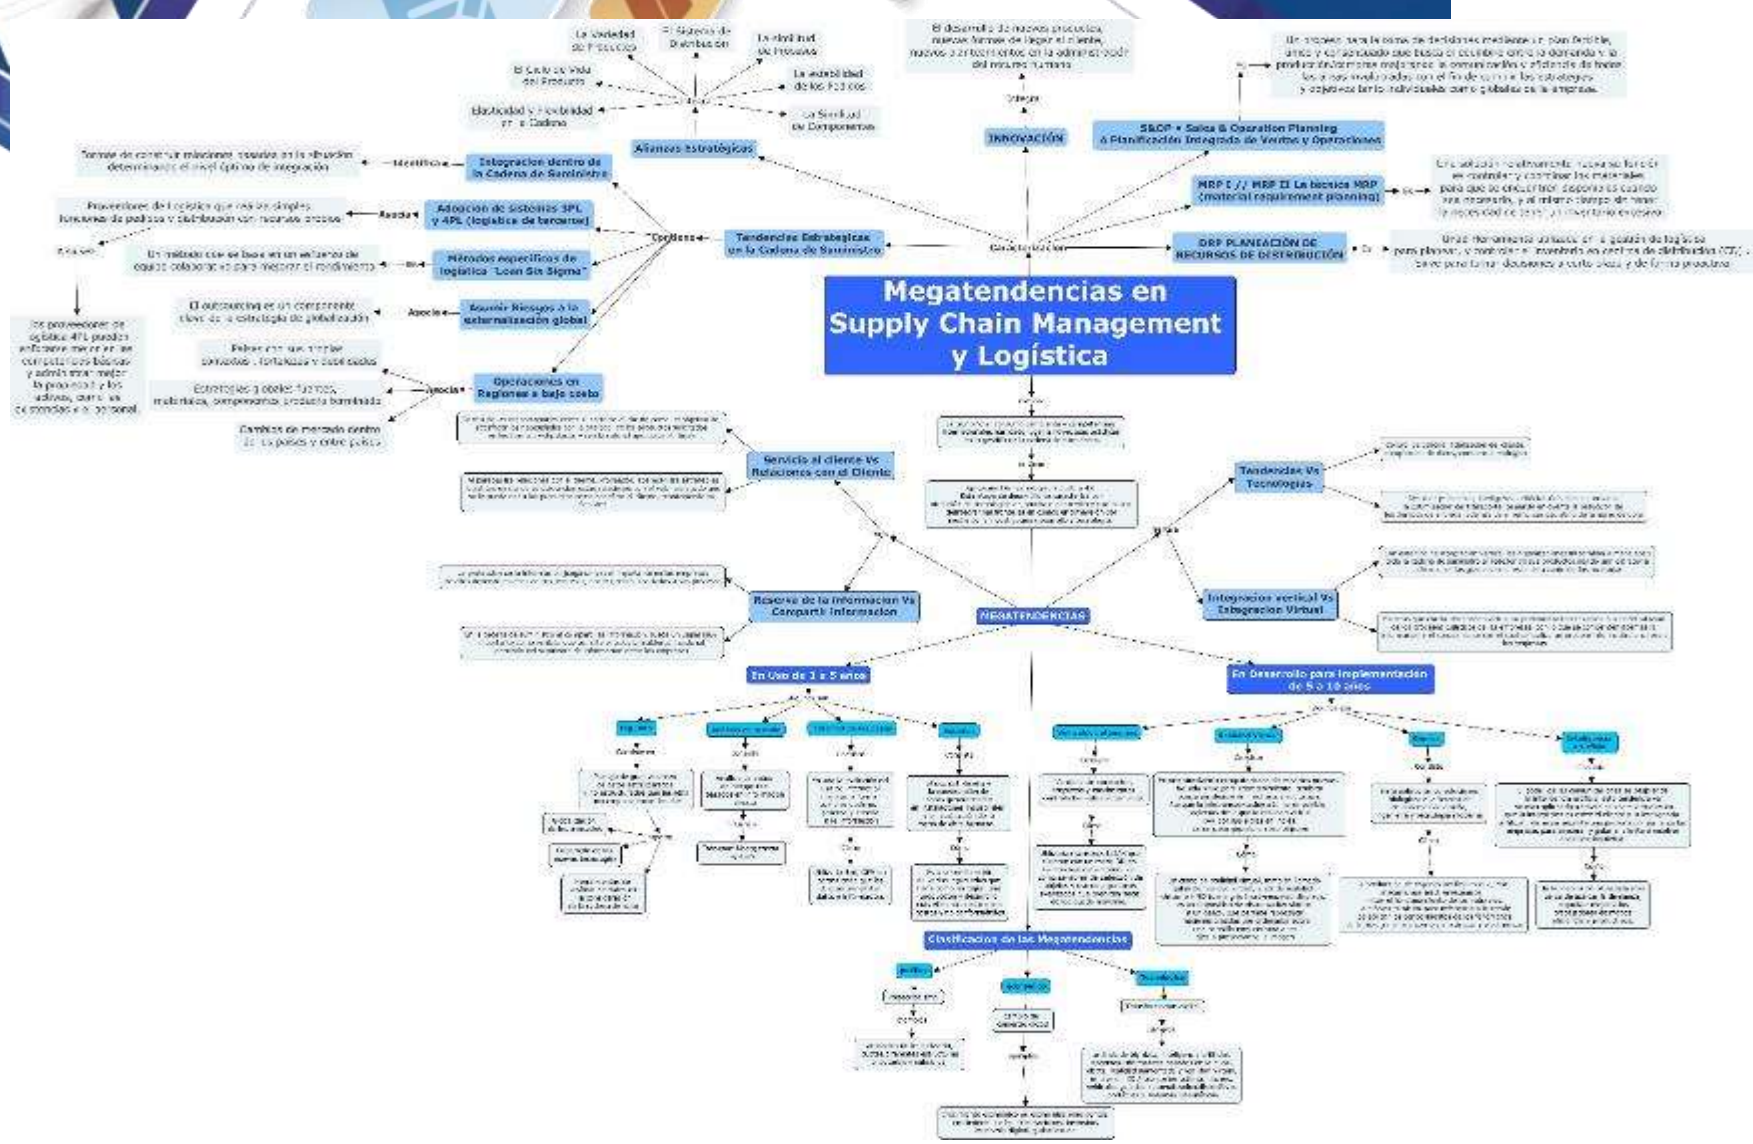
Megatendencias en Supply Chain Management y Logística

La Variedad de Productos

El Sistema de Distribución

La Visibilidad de Procesos

El Ciclo de Vida del Producto

La estabilidad de los Pedidos

Elasticidad y Flexibilidad en la Cadena

La Similitud de Componentes

Alianzas estratégicas

El desarrollo de nuevos productos, nuevas formas de llegar al cliente, nuevos planteamientos en la administración del recurso humano

Integra

INNOVACIÓN

S&OP = Sales & Operation Planning ó Planificación Integrada de Ventas y Operaciones

Un proceso para la toma de decisiones mediante un plan flexible, único y consensuado que busca el equilibrio entre la demanda y la producción/compras mejorando la comunicación y eficiencia de todas las áreas involucradas con el fin de cumplir las estrategias y objetivos tanto individuales como globales de la empresa.

Formas de construir relaciones basadas en la situación determinando el nivel óptimo de integración

Identifica

Integración dentro de la Cadena de Suministro

Adopción de sistemas 3PL y 4PL (logística de terceros)

Proveedores de logística que realizan simples funciones de pedidos y distribución con recursos propios

Asocia

MRP I // MRP II La técnica MRP (material requirement planning)

Es

Una solución relativamente nueva su función es controlar y coordinar los materiales para que se encuentren disponibles cuando sea necesario, y al mismo tiempo sin tener la necesidad de tener un inventario excesivo

Tendencias Estratégicas en la Cadena de Suministro

Contiene

Características

DRP PLANEACIÓN DE RECURSOS DE DISTRIBUCIÓN

Es

Una herramienta utilizada en la gestión de logística para planear, coordinar y controlar en centros de distribución (CD), base para tomar decisiones a corto plazo y de forma productiva

Métodos específicos de logística "Lean Six Sigma"

Un método que se basa en un esfuerzo de equipo colaborativo para mejorar el rendimiento

Es

El outsourcing es un componente clave de la estrategia de globalización

Asocia

Asumir Riesgos a la externalización global

Los proveedores de logística 4PL pueden enfocarse mejor en las competencias básicas y administrar mejor la propiedad y los activos, como los depósitos y el personal.

Países con sus propias ventajas, fortalezas y debilidades

Estrategias globales fuentes, materiales, componentes, producto terminado

Asocia

Operaciones en Regiones a bajo costo

Cambios de mercado dentro de los países y entre países

Servicio al cliente Vs Relaciones con el Cliente

Tendencias Vs Tecnologías

Reserva de la información Vs Compartir información

MEGATENDENCIAS

Integración vertical Vs Integración Virtual

En Uso de 1 a 5 años

En Desarrollo para Implementación de 5 a 10 años

Clasificación de las Megatendencias